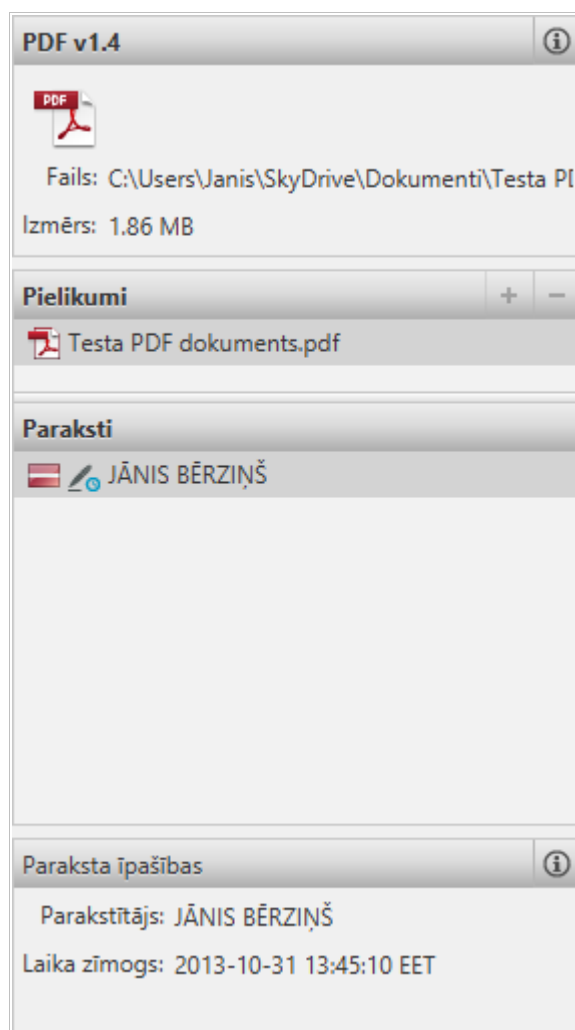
PDF v1.4

PDF

Fails: C:\Users\Janis\SkyDrive\Dokumenti\Testa PD

Izmērs: 1.86 MB

Pielikumi

+ −

Testa PDF dokuments.pdf

Paraksti

JĀNIS BĒRZIŅŠ

Paraksta īpašības

Parakstītājs: JĀNIS BĒRZIŅŠ

Laika zīmogs: 2013-10-31 13:45:10 EET